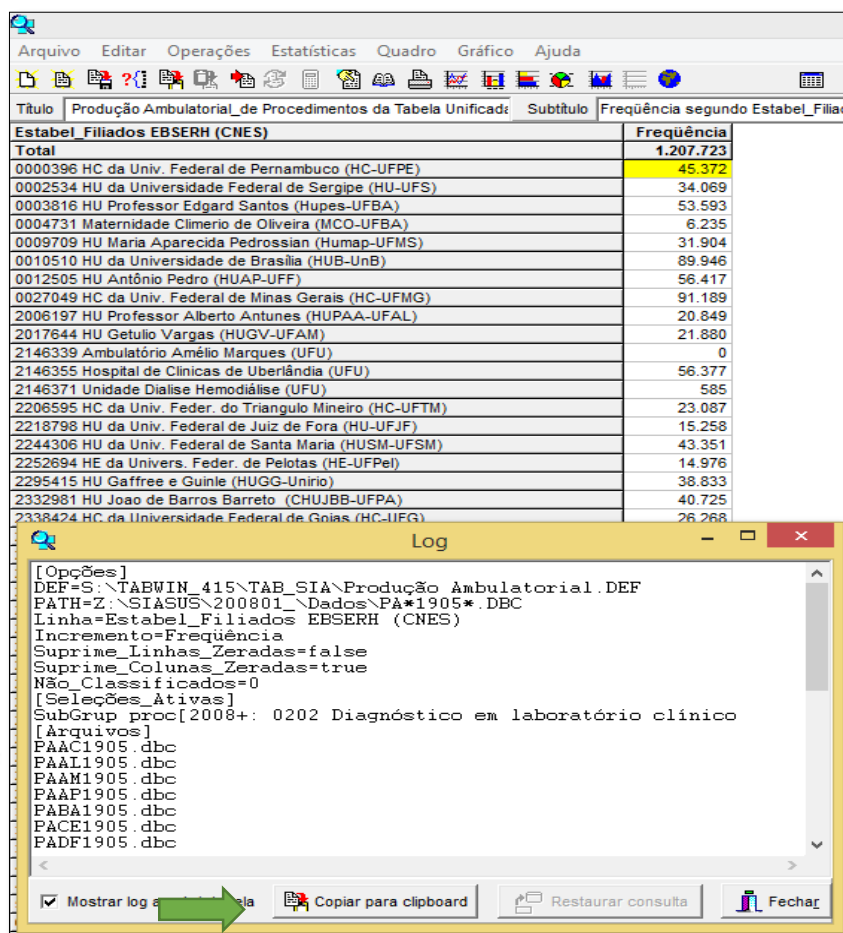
Arquivo Editar Operações Estatísticas Quadro Gráfico Ajuda

Título Produção Ambulatorial_de Procedimentos da Tabela Unificada Subtítulo Freqüência segundo Estabel_Filiac

| Estabel_Filiados EBSERH (CNES) | Freqüência |
|---|---|
| Total | 1.207.723 |
| 0000396 HC da Univ. Federal de Pernambuco (HC-UFPE) | 45.372 |
| 0002534 HU da Universidade Federal de Sergipe (HU-UFS) | 34.069 |
| 0003816 HU Professor Edgard Santos (Hupes-UFBA) | 53.593 |
| 0004731 Maternidade Climerio de Oliveira (MCO-UFBA) | 6.235 |
| 0009709 HU Maria Aparecida Pedrossian (Humap-UFMS) | 31.904 |
| 0010510 HU da Universidade de Brasília (HUB-UnB) | 89.946 |
| 0012505 HU Antônio Pedro (HUAP-UFF) | 56.417 |
| 0027049 HC da Univ. Federal de Minas Gerais (HC-UFMG) | 91.189 |
| 2006197 HU Professor Alberto Antunes (HUPAA-UFAL) | 20.849 |
| 2017644 HU Getulio Vargas (HUGV-UFAM) | 21.880 |
| 2146339 Ambulatório Amélio Marques (UFU) | 0 |
| 2146355 Hospital de Clinicas de Uberlândia (UFU) | 56.377 |
| 2146371 Unidade Dialise Hemodiálise (UFU) | 585 |
| 2206595 HC da Univ. Feder. do Triangulo Mineiro (HC-UFTM) | 23.087 |
| 2218798 HU da Univ. Federal de Juiz de Fora (HU-UFJF) | 15.258 |
| 2244306 HU da Univ. Federal de Santa Maria (HUSM-UFSM) | 43.351 |
| 2252694 HE da Univers. Feder. de Pelotas (HE-UFPel) | 14.976 |
| 2295415 HU Gaffree e Guinle (HUGG-Unirio) | 38.833 |
| 2332981 HU Joao de Barros Barreto (CHUJBB-UFPA) | 40.725 |
| 2338424 HC da Universidade Federal de Goias (HC-UFG) | 26.268 |

Log

[Opções]
DEF=S:\TABWIN_415\TAB_SIA\Produção Ambulatorial.DEF
PATH=Z:\SIASUS\200801_\Dados\PA*1905*.DBC
Linha=Estabel_Filiados EBSERH (CNES)
Incremento=Freqüência
Suprime_Linhas_Zeradas=false
Suprime_Colunas_Zeradas=true
Não_Classificados=0
[Seleções_Ativas]
SubGrup proc[2008+: 0202 Diagnóstico em laboratório clínico
[Arquivos]
PAAC1905.dbc
PAAL1905.dbc
PAAM1905.dbc
PAAP1905.dbc
PABA1905.dbc
PACE1905.dbc
PADF1905.dbc

Mostrar log a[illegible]ela Copiar para clipboard Restaurar consulta Fechar